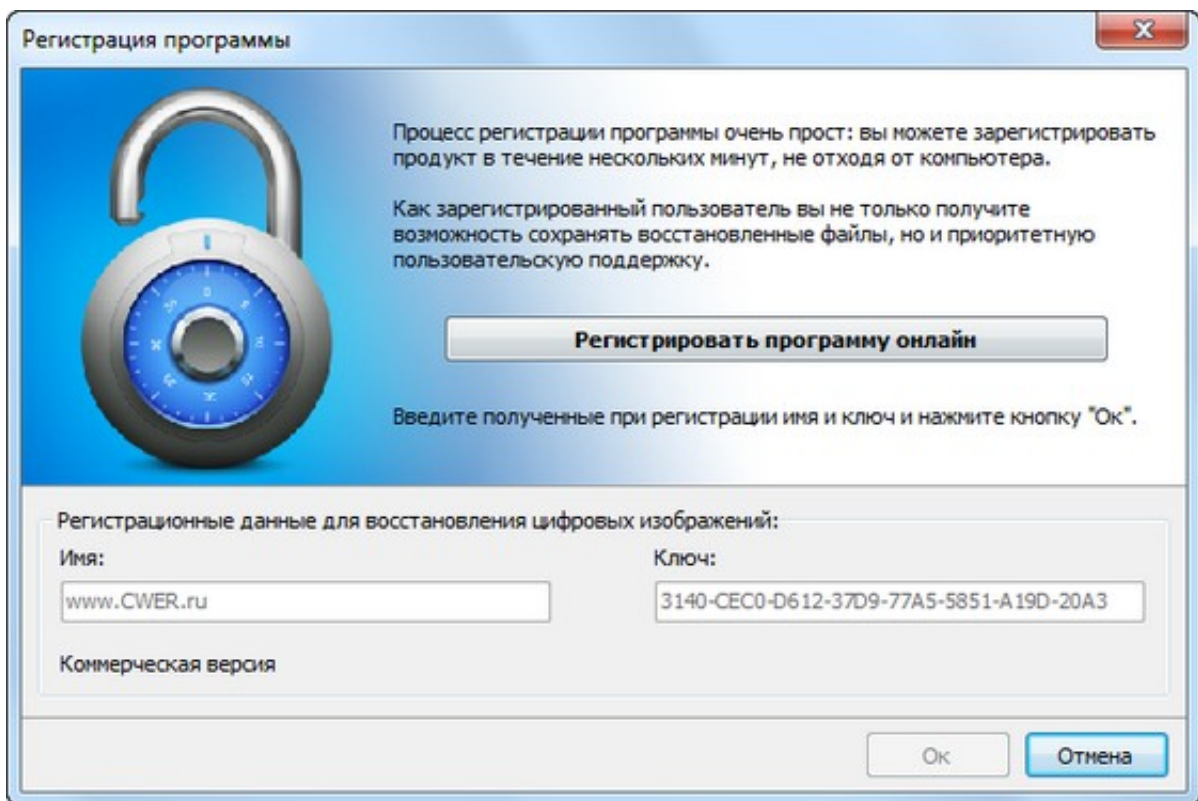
Регистрация программы

Процесс регистрации программы очень прост: вы можете зарегистрировать продукт в течение нескольких минут, не отходя от компьютера.

Как зарегистрированный пользователь вы не только получите возможность сохранять восстановленные файлы, но и приоритетную пользовательскую поддержку.

Регистрировать программу онлайн

Введите полученные при регистрации имя и ключ и нажмите кнопку "Ок".

Регистрационные данные для восстановления цифровых изображений:

Имя:

www.CWER.ru

Ключ:

3140-CEC0-D612-37D9-77A5-5851-A19D-20A3

Коммерческая версия

Ок

Отмена